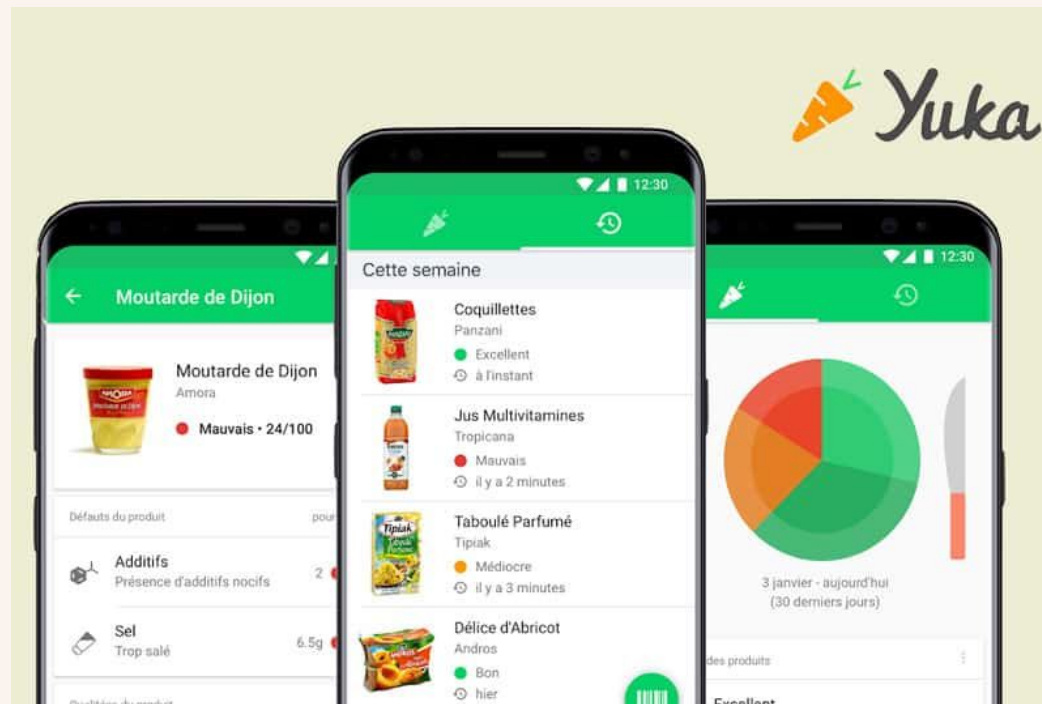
Yuka

Moutarde de Dijon

Moutarde de Dijon
Amora
Mauvais • 24/100

Défauts du produit
pour

Additifs
Présence d'additifs nocifs
2

Sel
Trop salé
6.5g

12:30

Cette semaine

Coquillettes
Panzani
Excellent
à l'instant

Jus Multivitamines
Tropicana
Mauvais
il y a 2 minutes

Taboulé Parfumé
Tipiak
Médiocre
il y a 3 minutes

Délice d'Abricot
Andros
Bon
hier

12:30

3 janvier - aujourd'hui
(30 derniers jours)

des produits

Excellent